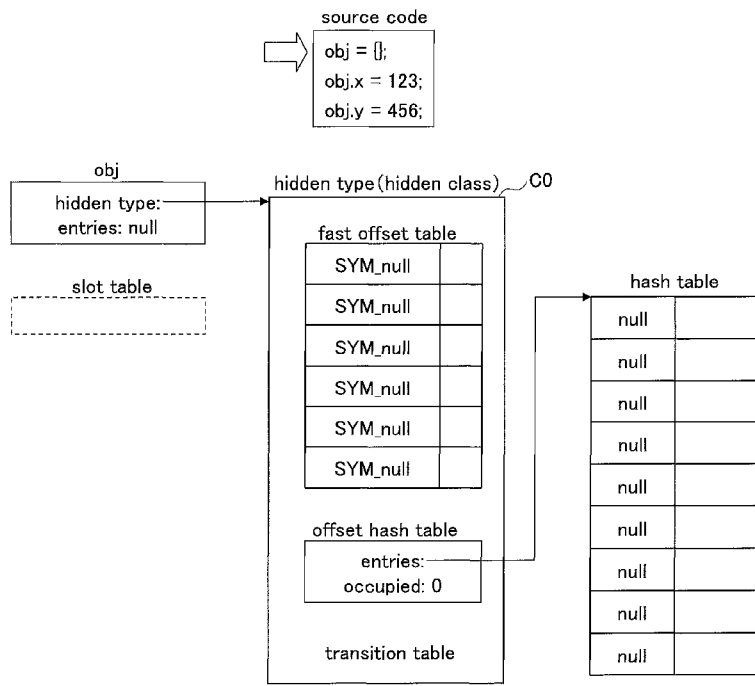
source code

obj = {};
obj.x = 123;
obj.y = 456;

obj
hidden type:
entries: null

slot table

hidden type (hidden class)
C0

fast offset table

| SYM_null | |
|---|---|
| SYM_null | |
| SYM_null | |
| SYM_null | |
| SYM_null | |
| SYM_null | |

offset hash table
entries:
occupied: 0

transition table

hash table

| null | |
|---|---|
| null | |
| null | |
| null | |
| null | |
| null | |
| null | |
| null | |
| null | |